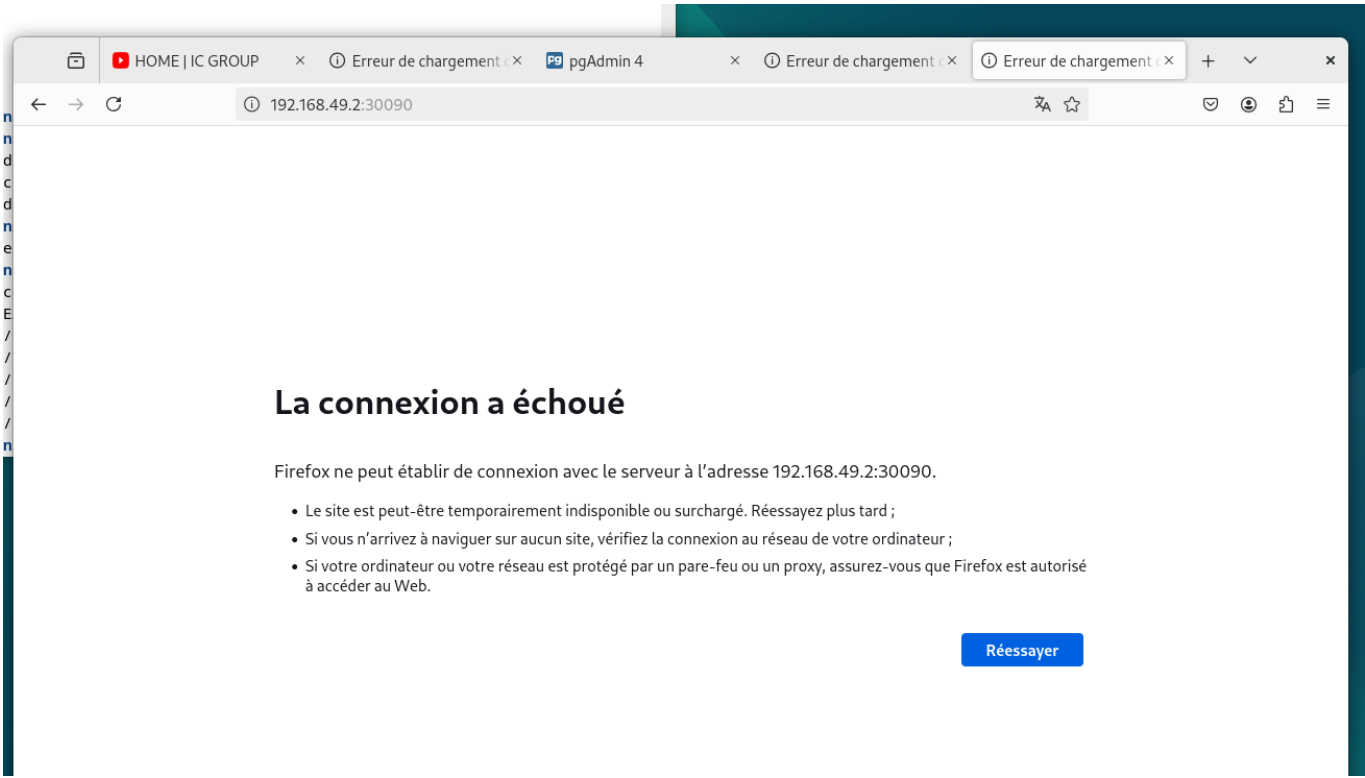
HOME | IC GROUP × Erreur de chargement × pgAdmin 4 × Erreur de chargement × Erreur de chargement ×

192.168.49.2:30090

n
n
d
c
d
n
e
n
c
E
/
/
/
/
/
n

La connexion a échoué

Firefox ne peut établir de connexion avec le serveur à l’adresse 192.168.49.2:30090.

• Le site est peut-être temporairement indisponible ou surchargé. Réessayez plus tard ;
• Si vous n’arrivez à naviguer sur aucun site, vérifiez la connexion au réseau de votre ordinateur ;
• Si votre ordinateur ou votre réseau est protégé par un pare-feu ou un proxy, assurez-vous que Firefox est autorisé à accéder au Web.

Réessayer